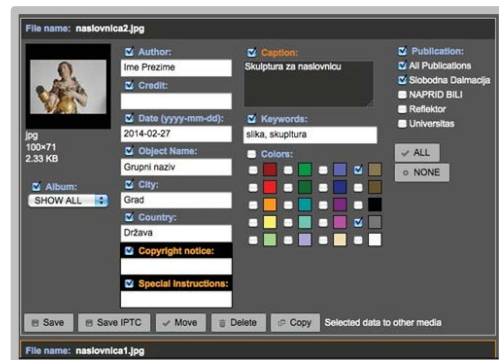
File name: naslovnica2.jpg

jpg
100×71
2.33 KB

Album:
SHOW ALL

Author:
Ime Prezime

Credit:

Date (yyyy-mm-dd):
2014-02-27

Object Name:
Grupni naziv

City:
Grad

Country:
Država

Copyright notice:

Special instructions:

Caption:
Skulptura za naslovnicu

Keywords:
slika, skulptura

Colors:

Publication:
All Publications
Slobodna Dalmacija
NAPRID BILI
Reflektor
Universitas

ALL
NONE

Save
Save IPTC
Move
Delete
Copy
Selected data to other media

File name: naslovnica1.jpg